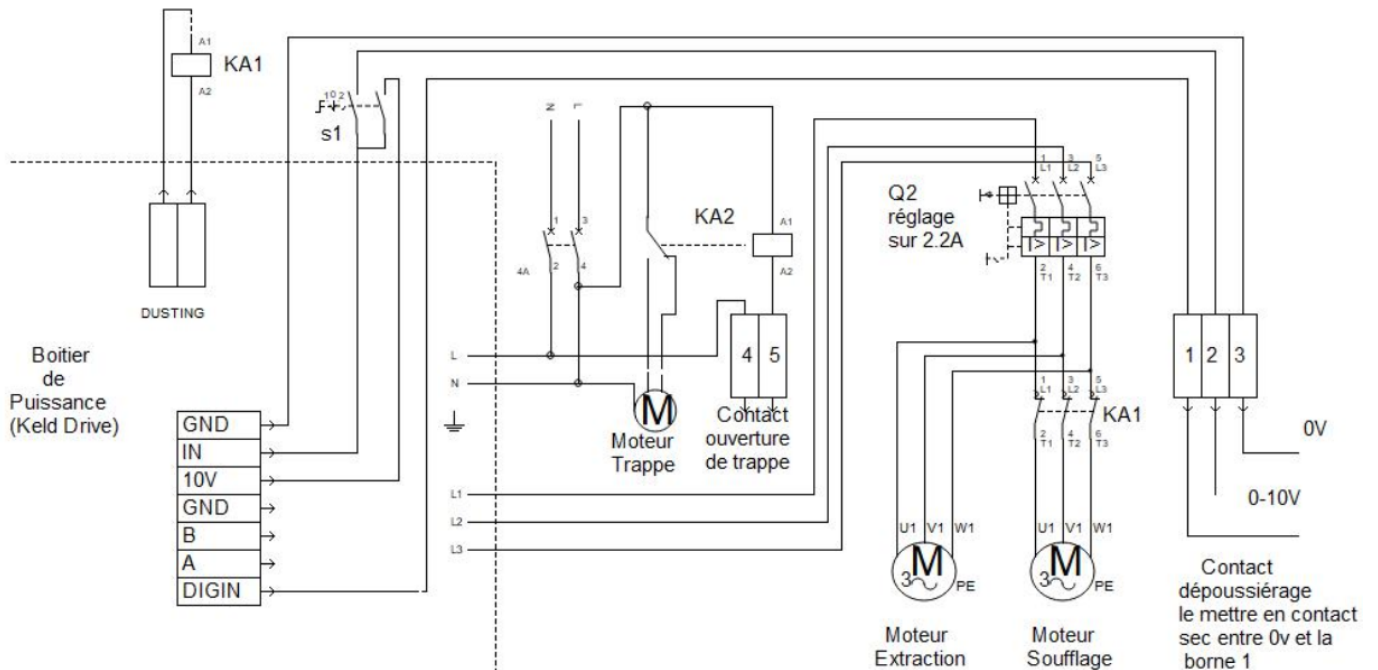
A1
KA1
A2

DUSTING

1 0 2
s1

N L
1 3
4A
2 4

KA2
A1
A2

4 | 5
Contact ouverture de trappe

M
Moteur Trappe

L
N
L1
L2
L3

Boitier de Puissance (Keld Drive)

| GND |
|---|
| IN |
| 10V |
| GND |
| B |
| A |
| DIGIN |

Q2 réglage sur 2.2A

1 L1 3 L2 5 L3
2 T1 4 T2 6 T3

1 L1 3 L2 5 L3
KA1
2 T1 4 T2 6 T3

U1 V1 W1
3~ M PE
Moteur Extraction

U1 V1 W1
3~ M PE
Moteur Soufflage

1 | 2 | 3

0V

0-10V

Contact dépoussiérage le mettre en contact sec entre 0v et la borne 1